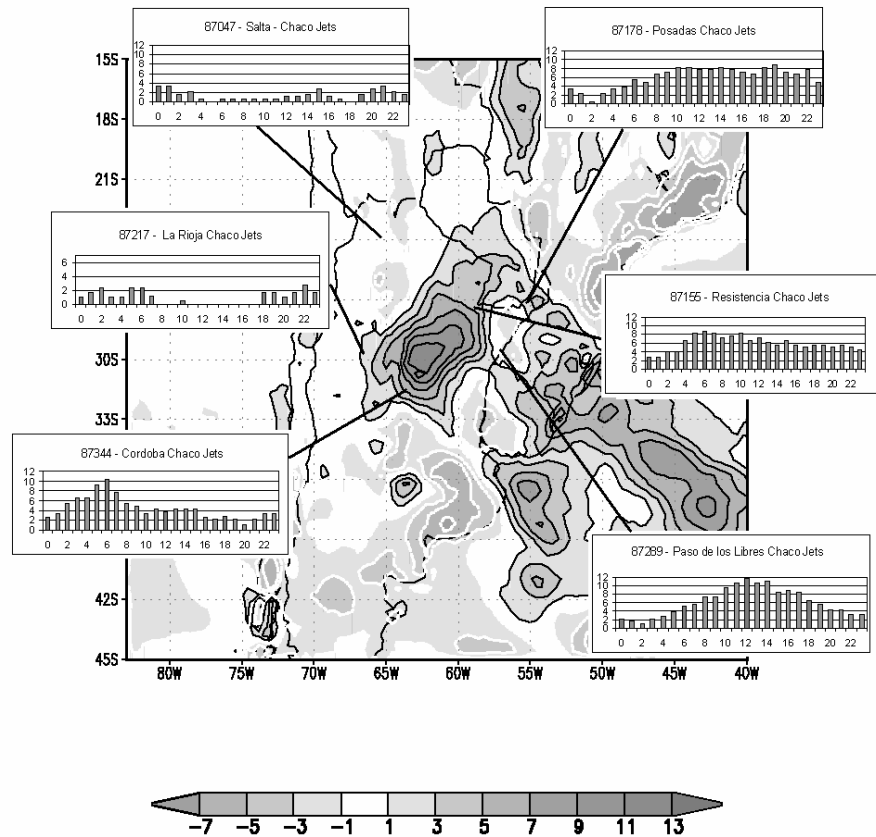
87047 - Salta - Chaco Jets
12
10
8
6
4
2
0
0 2 4 6 8 10 12 14 16 18 20 22

87178 - Posadas Chaco Jets
12
10
8
6
4
2
0
0 2 4 6 8 10 12 14 16 18 20 22

87217 - La Rioja Chaco Jets
6
4
2
0
0 2 4 6 8 10 12 14 16 18 20 22

87155 - Resistencia Chaco Jets
12
10
8
6
4
2
0
0 2 4 6 8 10 12 14 16 18 20 22

87344 - Cordoba Chaco Jets
12
10
8
6
4
2
0
0 2 4 6 8 10 12 14 16 18 20 22

87289 - Paso de los Libres Chaco Jets
12
10
8
6
4
2
0
0 2 4 6 8 10 12 14 16 18 20 22

15S
18S
21S
30S
33S
42S
45S

80W 75W 70W 65W 60W 55W 50W 45W 40W

−7 −5 −3 −1 1 3 5 7 9 11 13